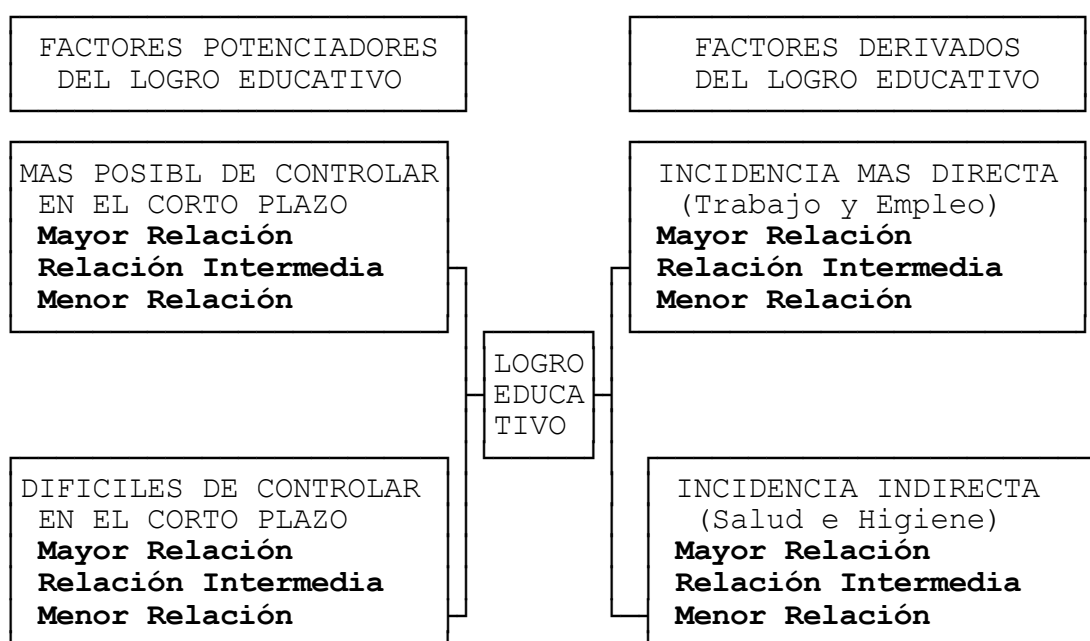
FACTORES POTENCIADORES DEL LOGRO EDUCATIVO

FACTORES DERIVADOS DEL LOGRO EDUCATIVO

MAS POSIBL DE CONTROLAR EN EL CORTO PLAZO
**Mayor Relación**
**Relación Intermedia**
**Menor Relación**

INCIDENCIA MAS DIRECTA (Trabajo y Empleo)
**Mayor Relación**
**Relación Intermedia**
**Menor Relación**

LOGRO EDUCA TIVO

DIFICILES DE CONTROLAR EN EL CORTO PLAZO
**Mayor Relación**
**Relación Intermedia**
**Menor Relación**

INCIDENCIA INDIRECTA (Salud e Higiene)
**Mayor Relación**
**Relación Intermedia**
**Menor Relación**